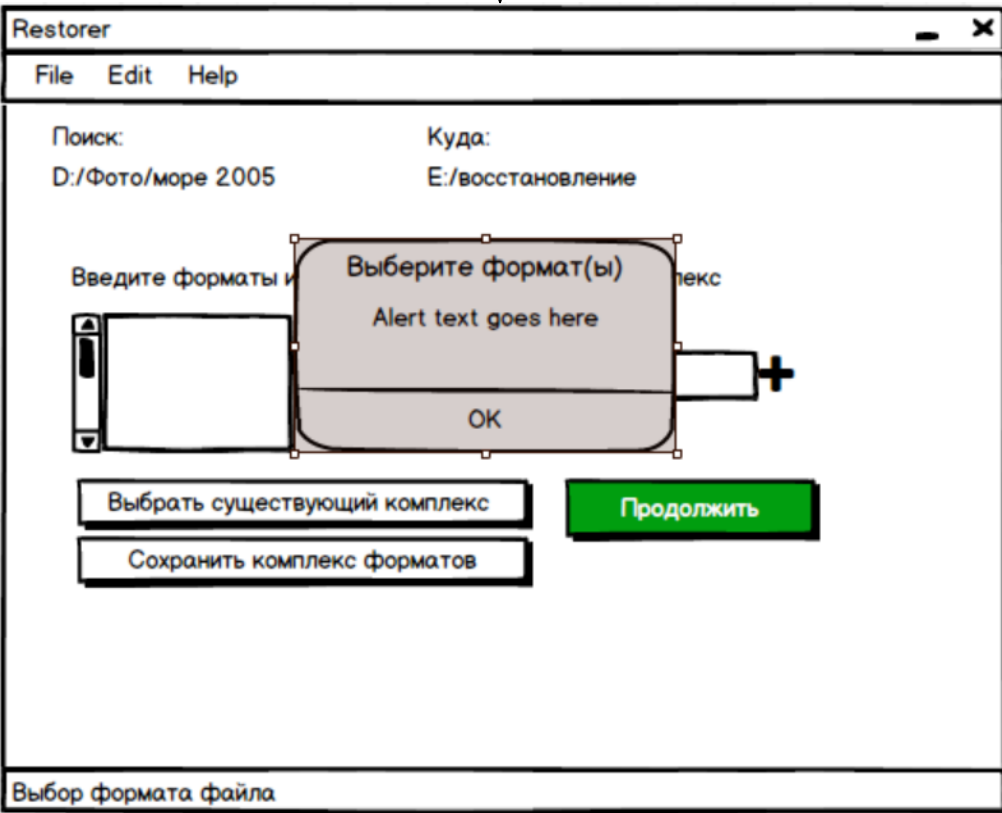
Restorer

File Edit Help

Поиск:

D:/Фото/море 2005

Куда:

E:/восстановление

Введите форматы и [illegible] лекс

Выберите формат(ы)

Alert text goes here

OK

Выбрать существующий комплекс

Сохранить комплекс форматов

Продолжить

Выбор формата файла